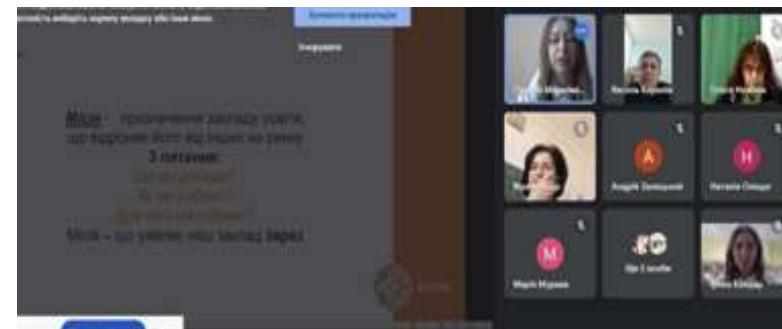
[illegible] виберіть вірному місцю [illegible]

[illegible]

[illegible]

Місія – призначення закладу освіти, що вирізняє його від інших на ринку

3 питання:

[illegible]

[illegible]

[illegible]

Місія – що уміє наш заклад зараз

A

Андрій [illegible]

H

Наталія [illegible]

M

Марія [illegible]

Ще 3 особи